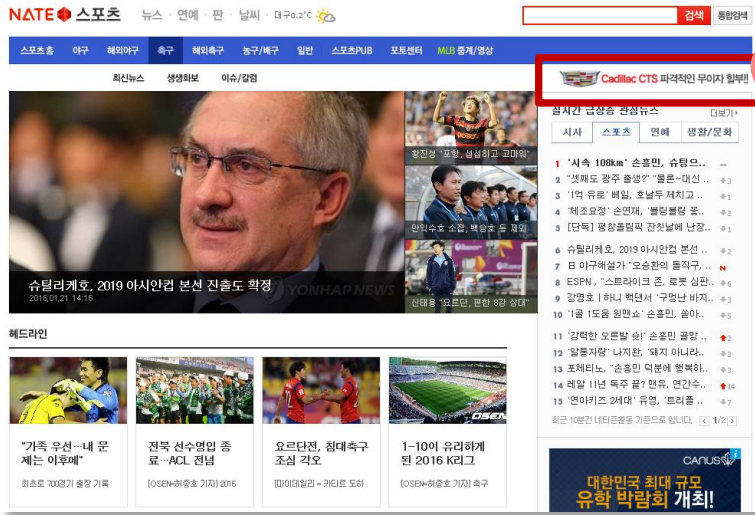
NATE 스포츠 뉴스 · 연예 · 판 · 날씨 대구0.2°C

검색 통합검색

스포츠홈 야구 해외야구 축구 해외축구 농구/배구 일반 스포츠PUB 포토센터 MLB 중계/영상

최신뉴스 생생화보 이슈/칼럼

Cadillac CTS 파격적인 무이자 할부!!

슈틸리케호, 2019 아시안컵 본선 진출도 확정
2016.01.21 14:16

YONHAP NEWS

황진성 "포항, 섭섭하고 고마워"

안익수호 소집, 백승호 등 제외

신태용 "요르단, 편한 8강 상대"

실시간 급상승 관심뉴스 더보기

시사 스포츠 연예 생활/문화

1 '시속 108km' 손흥민, 슈팅으...
2 "셋째도 광주 출생?" "몰론~대신 ...
3 '1억 유로' 베일, 호날두 제치고 ...
4 '체조요정' 손연재, '쁠링쁠링 꽃...
5 [단독] 평창올림픽 잔칫날에 난장...
6 슈틸리케호, 2019 아시안컵 본선 ...
7 日 야구해설가 "오승환의 돌직구, ... N
8 ESPN, "스트라이크 존, 로봇 심판...
9 강명호 | 하늬 백댄서 '구멍난 바지...
10 '1골 1도움 원맨쇼' 손흥민, 쏟아...
11 '강력한 오른발 슛!' 손흥민 골망 ...
12 '알뜰자랑' 나지완, '돼지 아니라...
13 포체티노, "손흥민 덕분에 행복하...
14 레알 11년 독주 끝? 맨유, 연간수... 14
15 '연아키즈 2세대' 유영, '트리플 ...

최근 10분간 네티즌들 기준으로 합니다. 1/2

헤드라인

"가족 우선…내 문제는 이후에"
최초로 700경기 출장 기록

전북 선수영입 종료…ACL 전념
[OSEN=허종호 기자] 2016

요르단전, 침대축구 조심 각오
[마이데일리 = 카타르 도하

1-10위 유리하게 된 2016 K리그
[OSEN=허종호 기자] 축구

CANUS
대한민국 최대 규모 유학 박람회 개최!